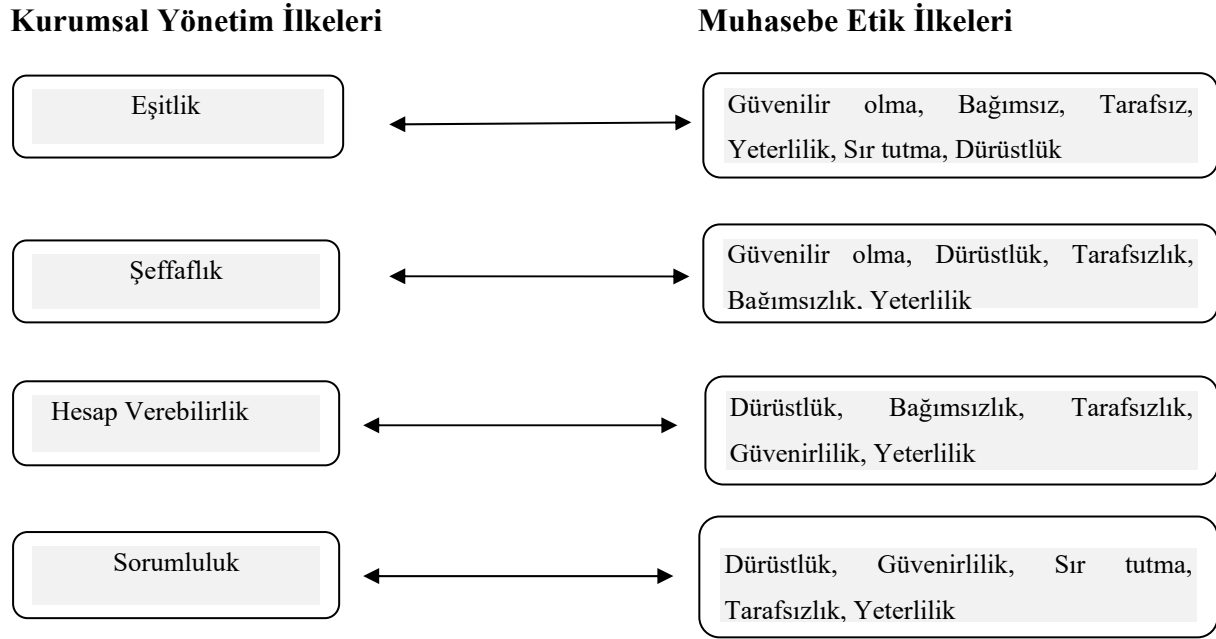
Kurumsal Yönetim İlkeleri

Muhasebe Etik İlkeleri

Eşitlik

Güvenilir olma, Bağımsız, Tarafsız, Yeterlilik, Sır tutma, Dürüstlük

Şeffaflık

Güvenilir olma, Dürüstlük, Tarafsızlık, Bağımsızlık, Yeterlilik

Hesap Verebilirlik

Dürüstlük, Bağımsızlık, Tarafsızlık, Güvenirlilik, Yeterlilik

Sorumluluk

Dürüstlük, Güvenirlilik, Sır tutma, Tarafsızlık, Yeterlilik